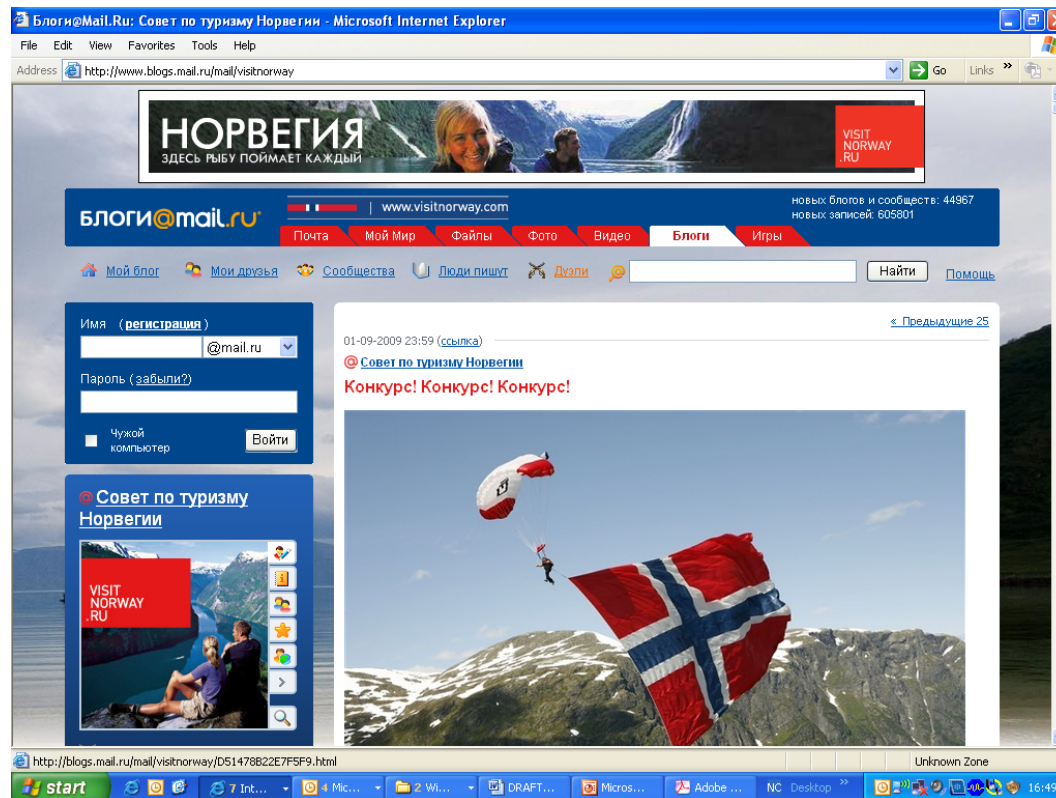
Блоги@Mail.Ru: Совет по туризму Норвегии - Microsoft Internet Explorer

File Edit View Favorites Tools Help

Address http://www.blogs.mail.ru/mail/visitnorway Go Links

НОРВЕГИЯ
ЗДЕСЬ РЫБУ ПОЙМАЕТ КАЖДЫЙ
VISIT NORWAY .RU

БЛОГИ@mail.ru
www.visitnorway.com
новых блогов и сообществ: 44967
новых записей: 605801

Почта | Мой Мир | Файлы | Фото | Видео | Блоги | Игры

Мой блог | Мои друзья | Сообщества | Люди пишут | Дуэли | Найти | Помощь

Имя (регистрация)
@mail.ru
Пароль (забыли?)
Чужой компьютер
Войти

Совет по туризму Норвегии

VISIT NORWAY .RU

« Предыдущие 25

01-09-2009 23:59 (ссылка)

Совет по туризму Норвегии

Конкурс! Конкурс! Конкурс!

http://blogs.mail.ru/mail/visitnorway/D51478B22E7F5F9.html

Unknown Zone

start | 7 Int... | 4 Mic... | 2 Wi... | DRAFT... | Micros... | Adobe ... | NC Desktop | 16:45